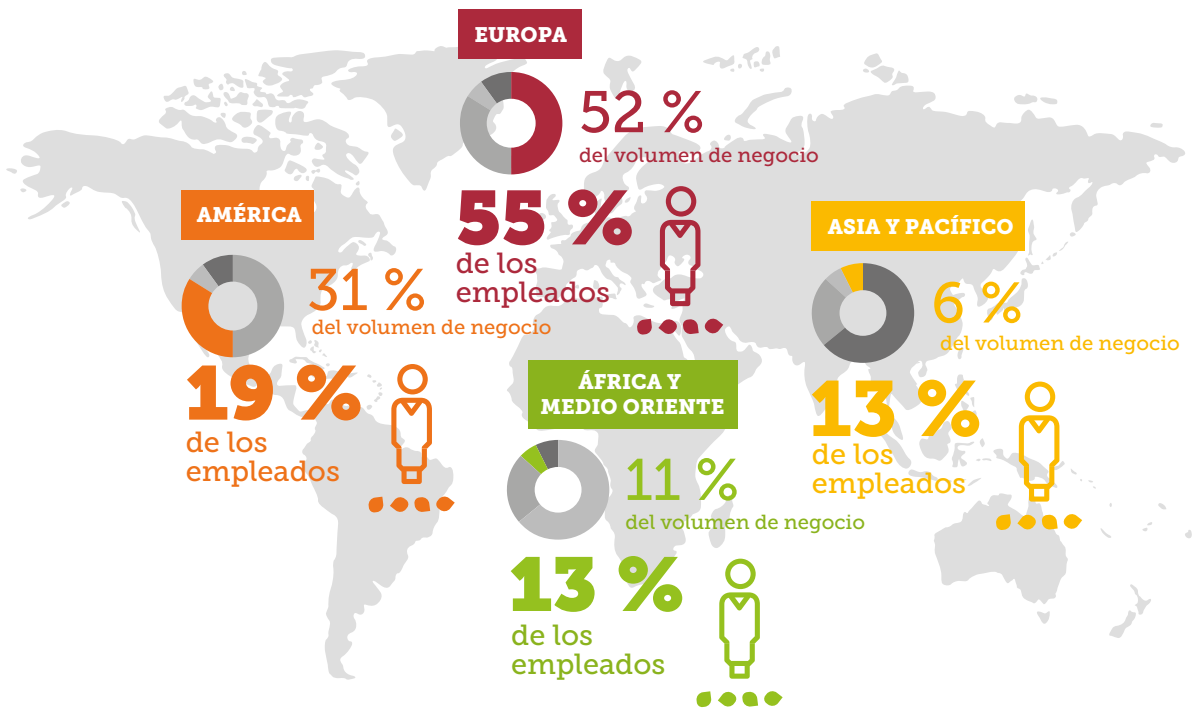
EUROPA

52 %
del volumen de negocio

55 %
de los empleados

AMÉRICA

31 %
del volumen de negocio

19 %
de los empleados

ASIA Y PACÍFICO

6 %
del volumen de negocio

13 %
de los empleados

ÁFRICA Y MEDIO ORIENTE

11 %
del volumen de negocio

13 %
de los empleados